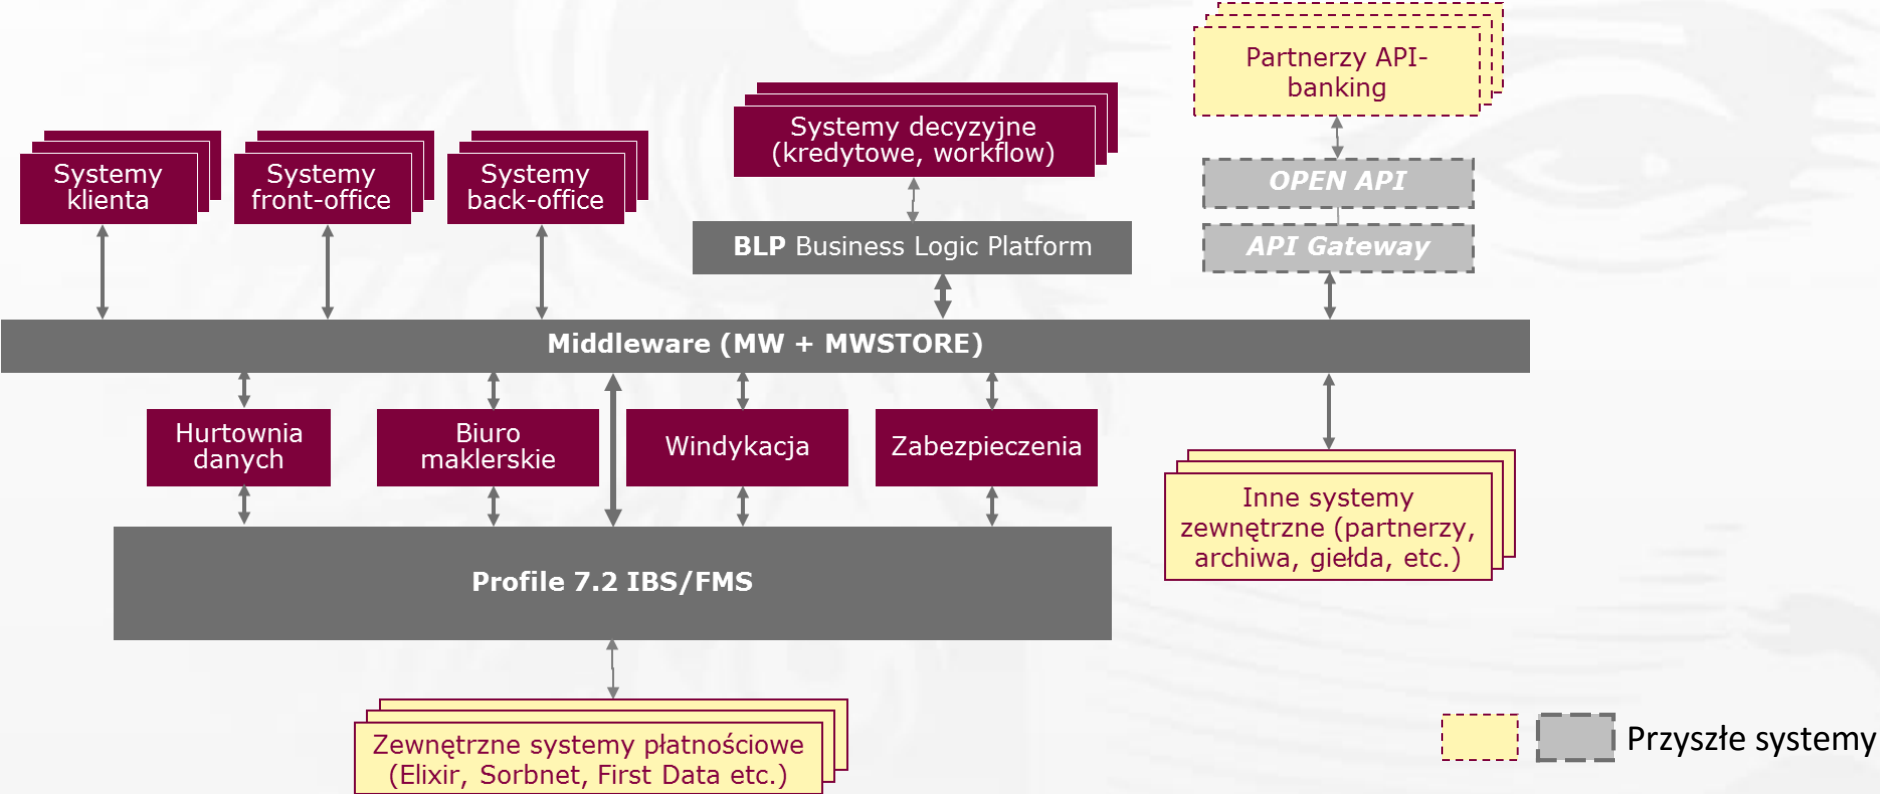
Partnerzy API-banking

Systemy decyzyjne (kredytowe, workflow)

OPEN API

Systemy klienta

Systemy front-office

Systemy back-office

BLP Business Logic Platform

API Gateway

Middleware (MW + MWSTORE)

Hurtownia danych

Biuro maklerskie

Windykacja

Zabezpieczenia

Inne systemy zewnętrzne (partnerzy, archiwa, giełda, etc.)

Profile 7.2 IBS/FMS

Zewnętrzne systemy płatnościowe (Elixir, Sorbnet, First Data etc.)

Przyszłe systemy